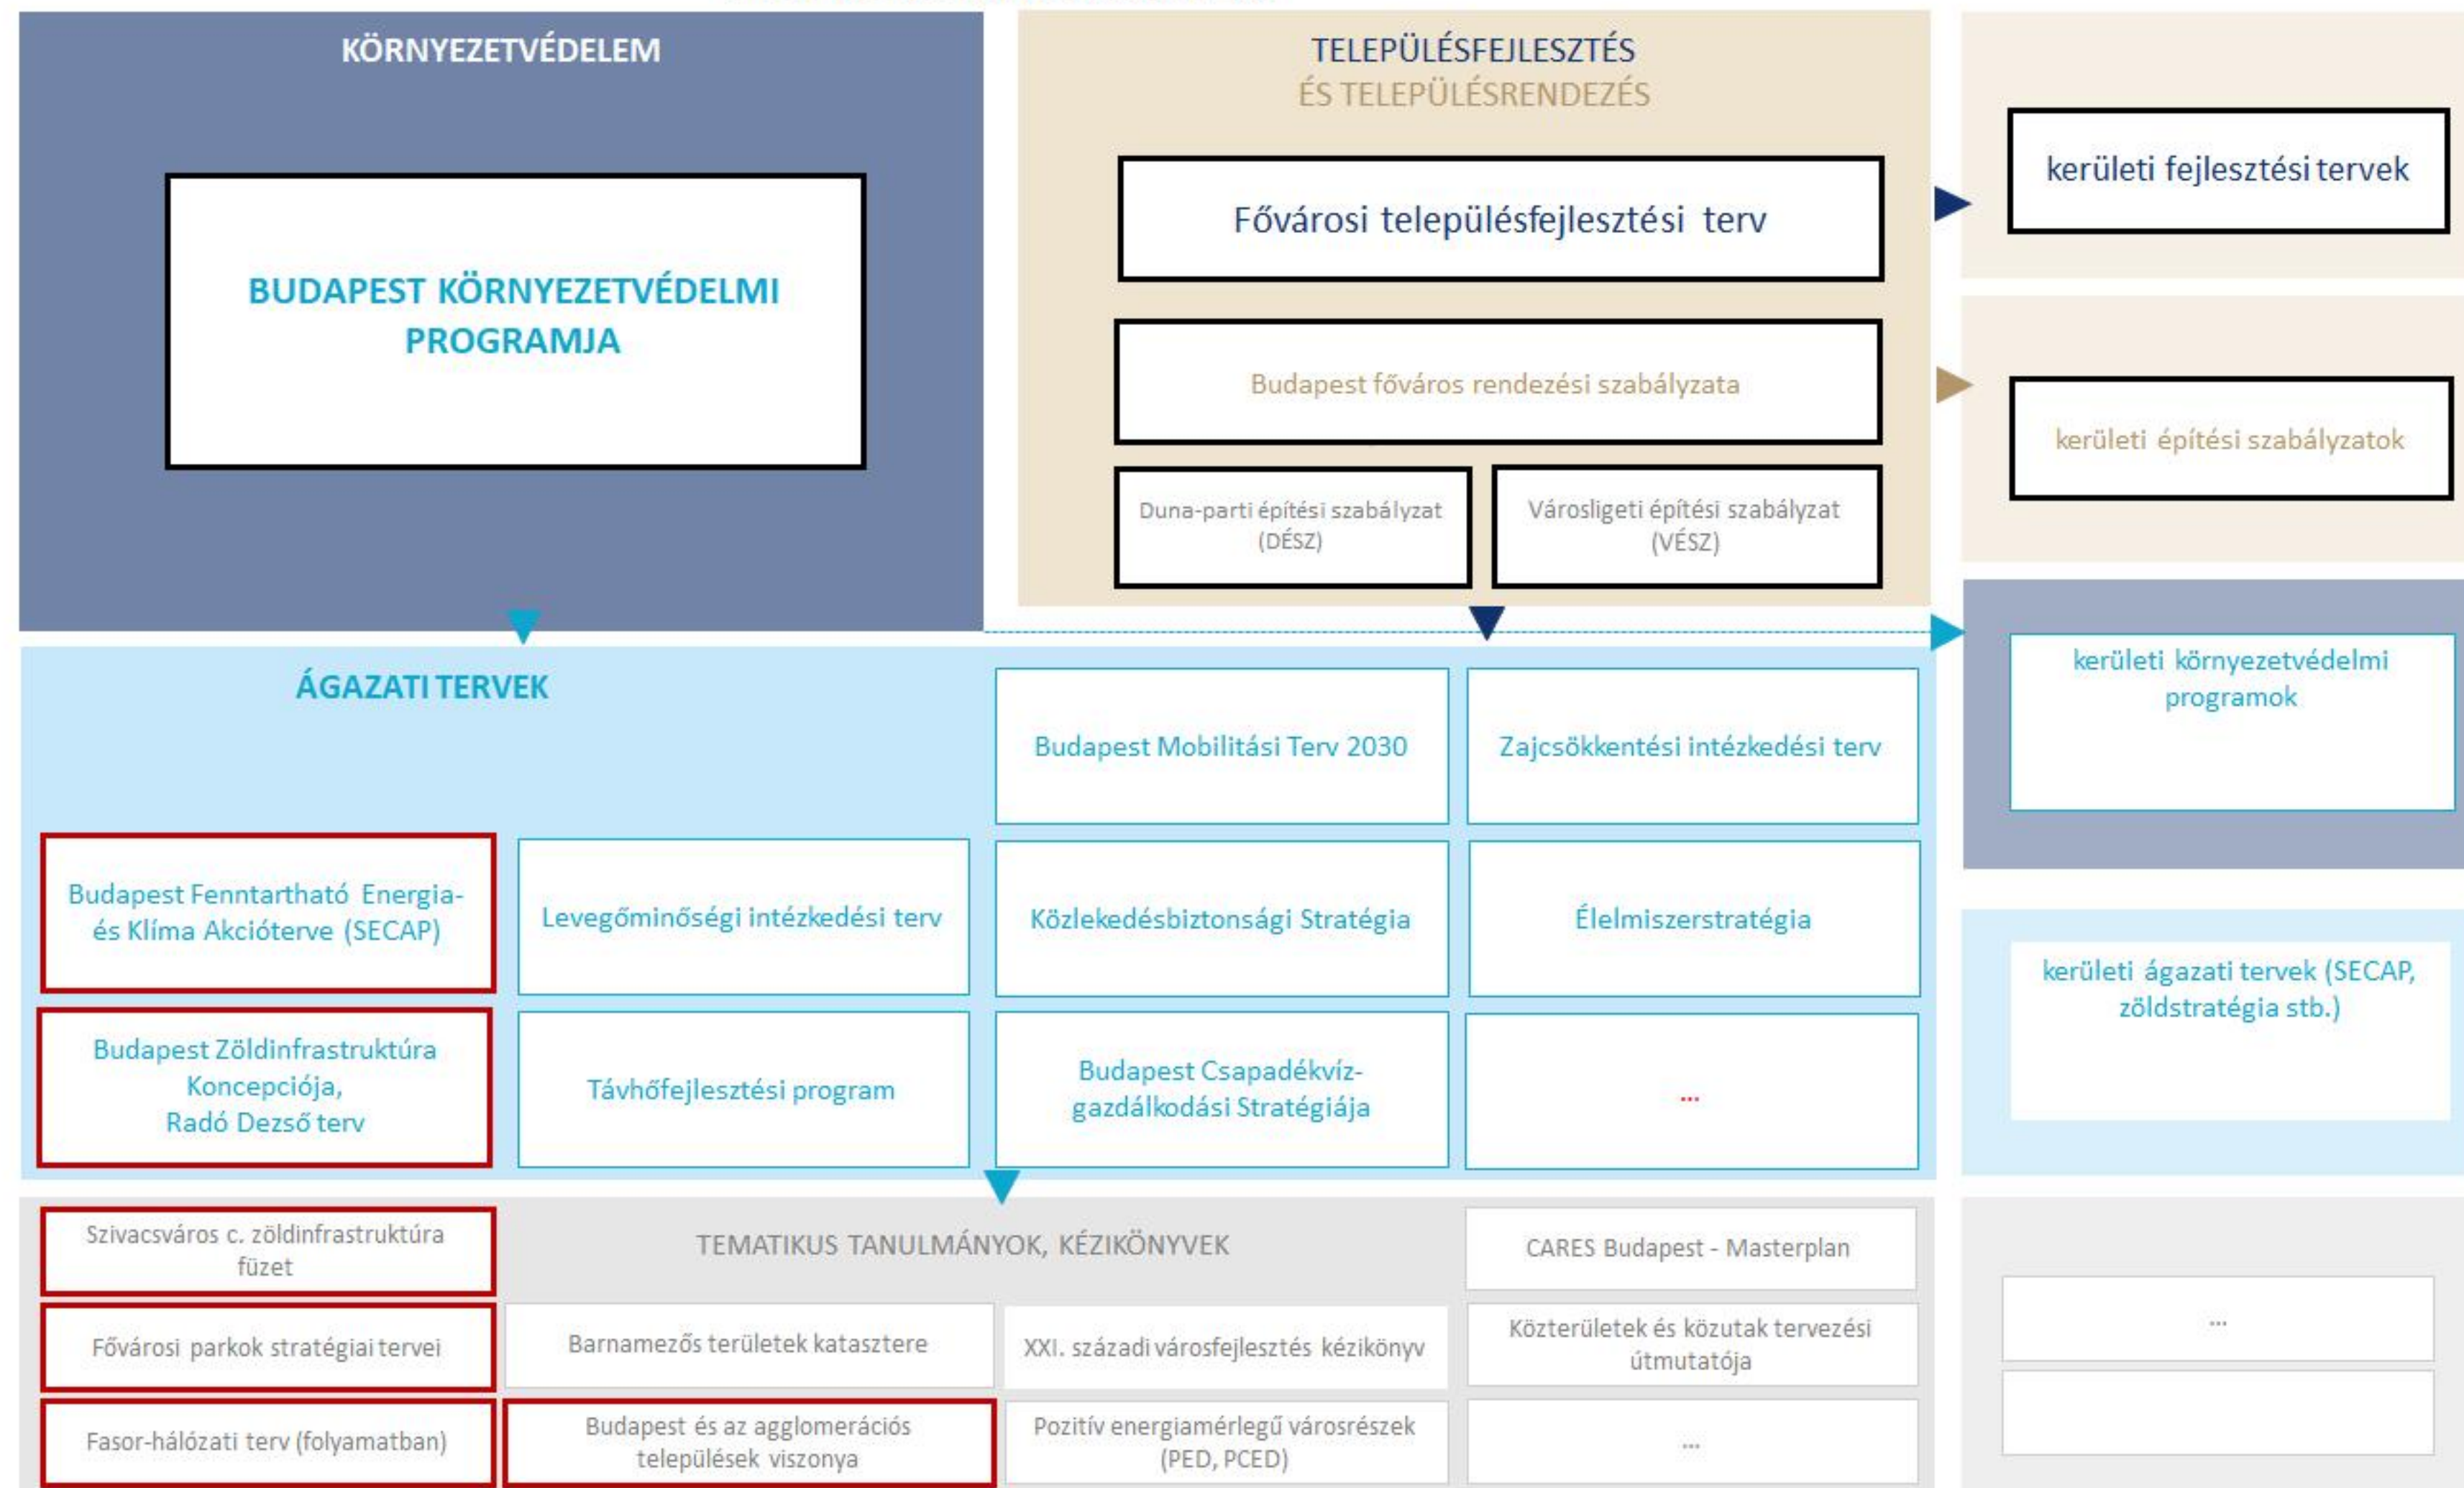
KÖRNYEZETVÉDELEM

BUDAPEST KÖRNYEZETVÉDELMI PROGRAMJA

TELEPÜLÉSFEJLESZTÉS ÉS TELEPÜLÉSRENDEZÉS

Fővárosi településfejlesztési terv

Budapest főváros rendezési szabályzata

Duna-parti építési szabályzat (DÉSZ)

Városligeti építési szabályzat (VÉSZ)

kerületi fejlesztési tervek

kerületi építési szabályzatok

ÁGAZATI TERVEK

Budapest Mobilitási Terv 2030

Zajcsökkentési intézkedési terv

kerületi környezetvédelmi programok

Budapest Fenntartható Energia- és Klíma Akcióterve (SECAP)

Levegőminőségi intézkedési terv

Közlekedésbiztonsági Stratégia

Élelmiszerstratégia

kerületi ágazati tervek (SECAP, zöldstratégia stb.)

Budapest Zöldinfrastruktúra Koncepciója, Radó Dezső terv

Távhőfejlesztési program

Budapest Csapadékvíz-gazdálkodási Stratégiája

...

Szivacsváros c. zöldinfrastruktúra füzet

TEMATIKUS TANULMÁNYOK, KÉZIKÖNYVEK

CARES Budapest - Masterplan

...

Fővárosi parkok stratégiai tervei

Barnamezős területek katasztere

XXI. századi városfejlesztés kézikönyv

Közterületek és közutak tervezési útmutatója

Fasor-hálózati terv (folyamatban)

Budapest és az agglomerációs települések viszonya

Pozitív energiamérlegű városrészek (PED, PCED)

...